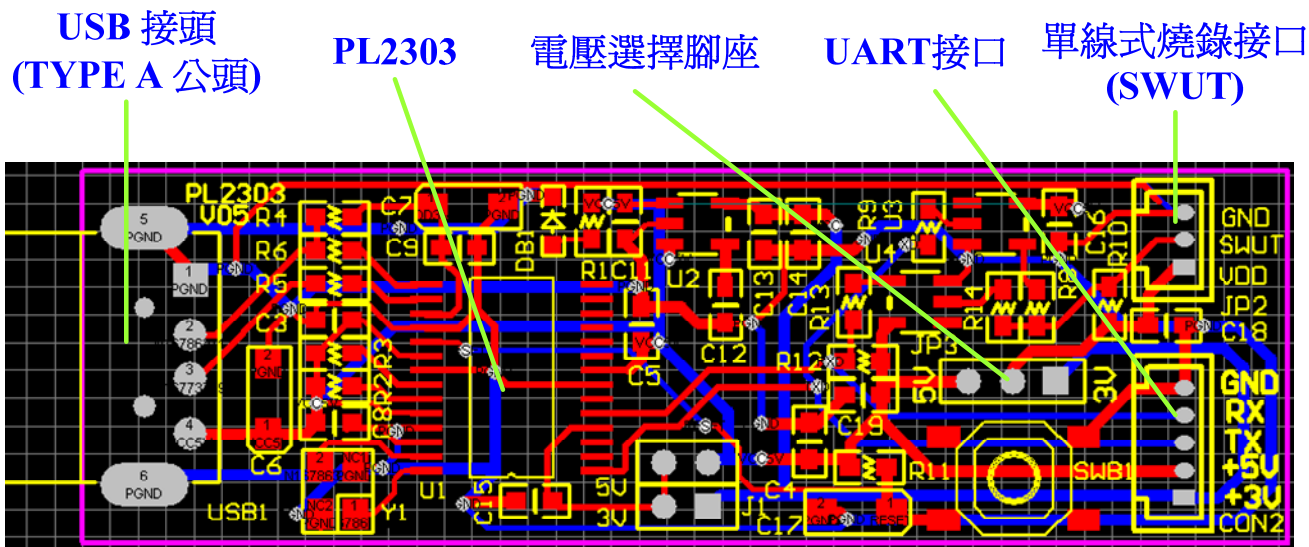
USB 接頭
(TYPE A 公頭)

PL2303

電壓選擇腳座

UART接口

單線式燒錄接口
(SWUT)

PL2303
V05
R4
R6
R5
C3
C6
USB1
5
PGND
1
PGND
2
3
4
6
PGND
C7
C9
DB1
R3
R2
C8
U1
Y1
C15
R1
C11
U2
C5
C12
C13
C14
R13
R9
U3
U4
R14
R8
R10
C16
JP2
C18
JP3
5V
3V
R12
C19
R11
SWB1
J1
C4
C17
5V
3V
GND
SWUT
VDD
GND
RX
TX
+5V
+3V
CON2